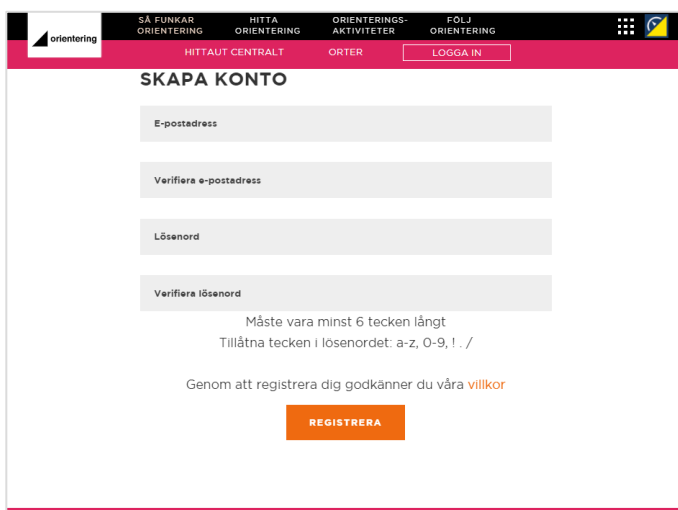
orientering

SÅ FUNKAR ORIENTERING
HITTA ORIENTERING
ORIENTERINGS-AKTIVITETER
FÖLJ ORIENTERING

HITTAUT CENTRALT
ORTER
LOGGA IN

SKAPA KONTO

E-postadress

Verifiera e-postadress

Lösenord

Verifiera lösenord

Måste vara minst 6 tecken långt
Tillåtna tecken i lösenordet: a-z, 0-9, ! . /

Genom att registrera dig godkänner du våra villkor

REGISTRERA